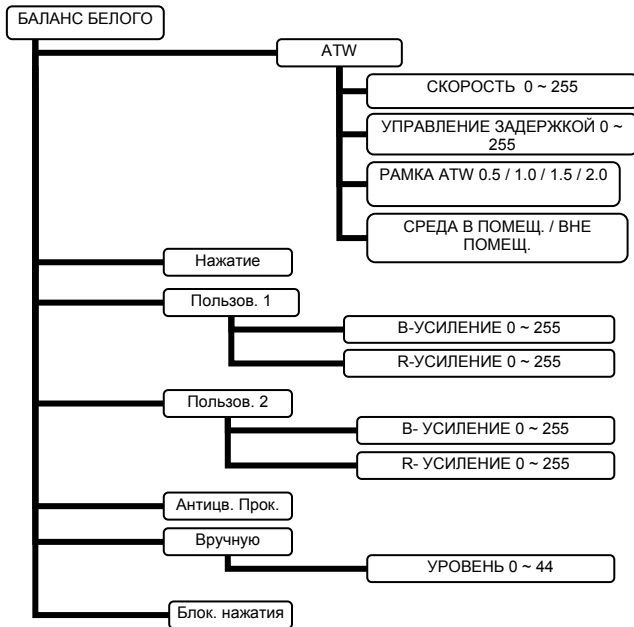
БАЛАНС БЕЛОГО

ATW

СКОРОСТЬ 0 ~ 255

УПРАВЛЕНИЕ ЗАДЕРЖКОЙ 0 ~ 255

РАМКА ATW 0.5 / 1.0 / 1.5 / 2.0

СРЕДА В ПОМЕЩ. / ВНЕ ПОМЕЩ.

Нажатие

Пользов. 1

B-УСИЛЕНИЕ 0 ~ 255

R-УСИЛЕНИЕ 0 ~ 255

Пользов. 2

B- УСИЛЕНИЕ 0 ~ 255

R- УСИЛЕНИЕ 0 ~ 255

Антицв. Прок.

Вручную

УРОВЕНЬ 0 ~ 44

Блок. нажатия